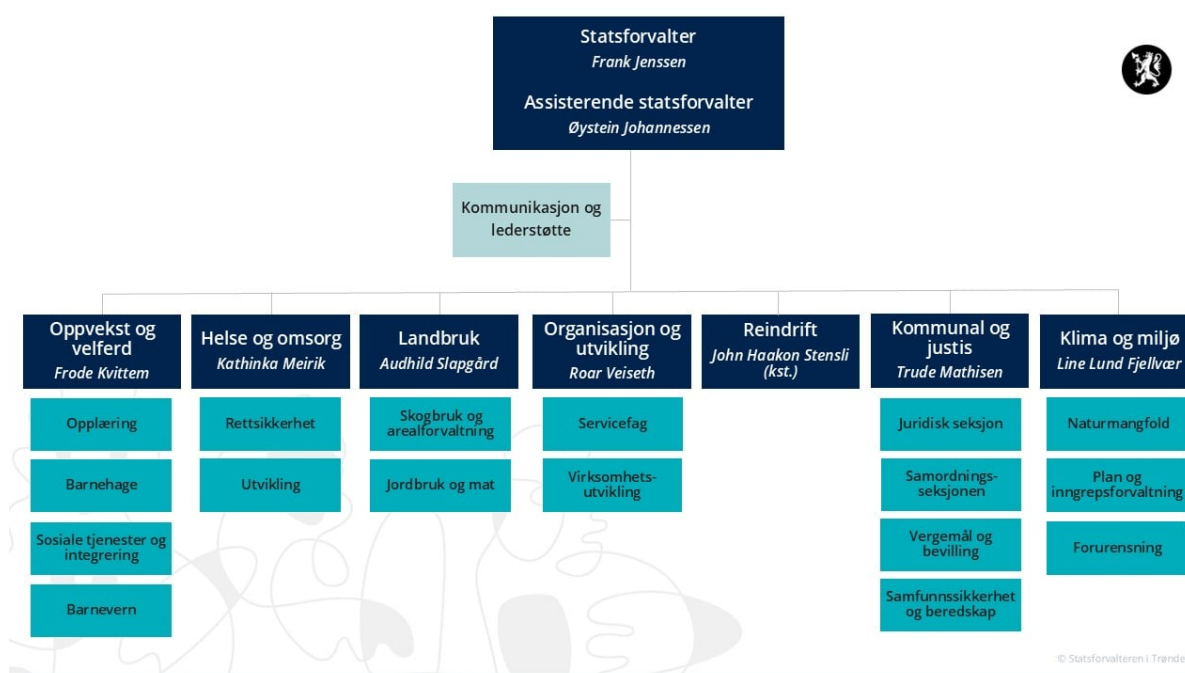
Statsforvalter
Frank Jenssen

Assisterende statsforvalter
Øystein Johannessen

Kommunikasjon og lederstøtte

Oppvekst og velferd
Frode Kvittem

Opplæring

Barnehage

Sosiale tjenester og integrering

Barnevern

Helse og omsorg
Kathinka Meirik

Rettsikkerhet

Utvikling

Landbruk
Audhild Slapgård

Skogbruk og arealforvaltning

Jordbruk og mat

Organisasjon og utvikling
Roar Veiseth

Servicefag

Virksomhetsutvikling

Reindrift
John Haakon Stensli (kst.)

Kommunal og justis
Trude Mathisen

Juridisk seksjon

Samordningsseksjonen

Vergemål og bevilling

Samfunnssikkerhet og beredskap

Klima og miljø
Line Lund Fjellvær

Naturmangfold

Plan og inngrepsforvaltning

Forurensning

© Statsforvalteren i Trønde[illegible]